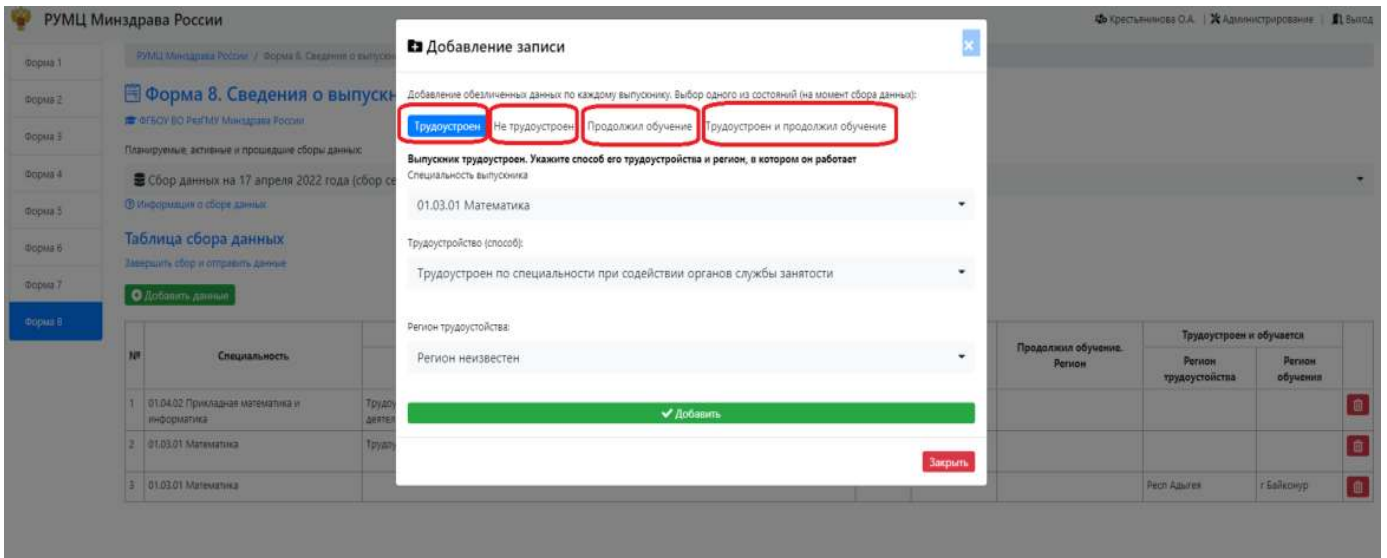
РУМЦ Минздрава России

Крестьянинова О.А. | Администрирование | Выход

Форма 1
Форма 2
Форма 3
Форма 4
Форма 5
Форма 6
Форма 7
Форма 8

РУМЦ Минздрава России / Форма 8. Сведения о выпускн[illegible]

Форма 8. Сведения о выпускн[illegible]

ФГБОУ ВО РязГМУ Минздрава России

Планируемые, активные и прошедшие сборы данных:

Сбор данных на 17 апреля 2022 года (сбор се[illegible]

Информация о сборе данных

Таблица сбора данных

Завершить сбор и отправить данные

Добавить данные

| № | Специальность | | | | Продолжил обучение. Регион | Трудоустроен и обучается Регион трудоустойства | Регион обучения | |
|---|---|---|---|---|---|---|---|---|
| 1 | 01.04.02 Прикладная математика и информатика | Трудоу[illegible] деятел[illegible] | | | | | | |
| 2 | 01.03.01 Математика | Трудоу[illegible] | | | | | | |
| 3 | 01.03.01 Математика | | | | | Респ Адыгея | г Байконур | |

Добавление записи

×

Добавление обезличенных данных по каждому выпускнику. Выбор одного из состояний (на момент сбора данных):

Трудоустроен | Не трудоустроен | Продолжил обучение | Трудоустроен и продолжил обучение

Выпускник трудоустроен. Укажите способ его трудоустройства и регион, в котором он работает

Специальность выпускника

01.03.01 Математика

Трудоустройство (способ):

Трудоустроен по специальности при содействии органов службы занятости

Регион трудоустойства:

Регион неизвестен

Добавить

Закрыть